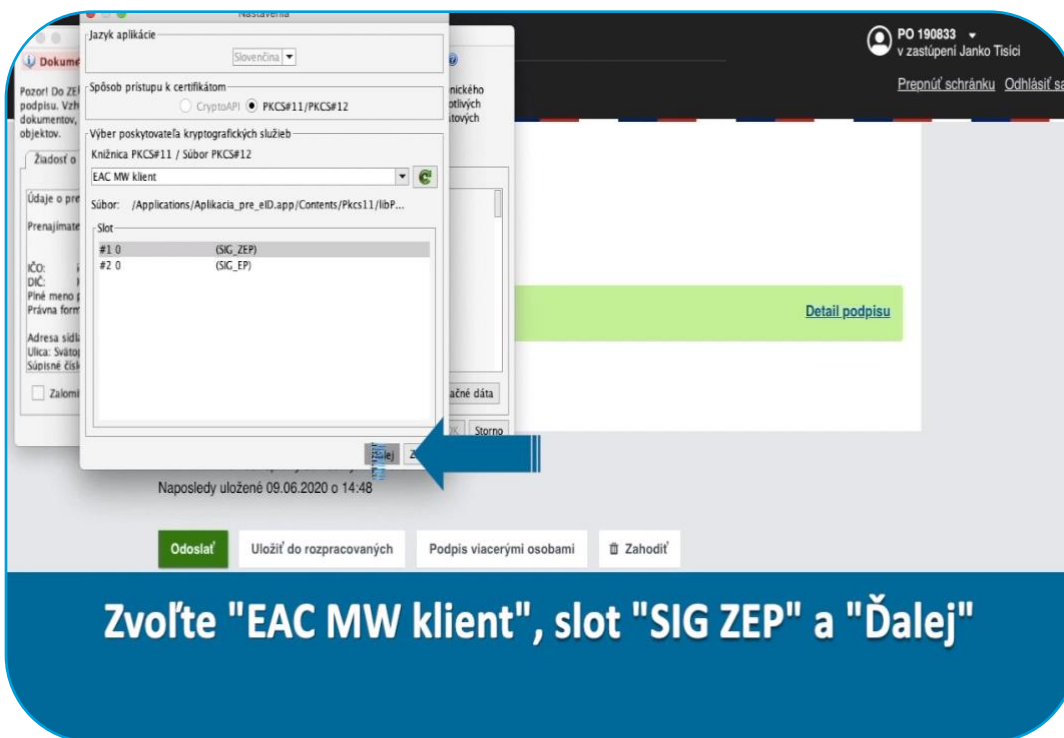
Nastavenia

Jazyk aplikácie

Slovenčina

Spôsob prístupu k certifikátom

CryptoAPI PKCS#11/PKCS#12

Výber poskytovateľa kryptografických služieb

Knižnica PKCS#11 / Súbor PKCS#12

EAC MW klient

Súbor: /Applications/Aplikacia_pre_eID.app/Contents/Pkcs11/libP...

Slot

| | |
|---|---|
| #1 0 | (SIG_ZEP) |
| #2 0 | (SIG_EP) |

Ďalej Z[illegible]

Dokume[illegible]

Pozor! Do ZE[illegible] podpisu. Vzh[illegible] dokumentov, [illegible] objektov.

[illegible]nického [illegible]otlivých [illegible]átových

Žiadosť o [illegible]

Údaje o pre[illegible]

Prenajímate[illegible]

IČO:
DIČ:
Plné meno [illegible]
Právna form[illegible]

Adresa sídl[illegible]
Ulica: Svätop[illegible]
Súpisné čísl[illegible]

Zalomi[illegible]

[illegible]ačné dáta

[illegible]K Storno

PO 190833
v zastúpení Janko Tisíci

Prepnúť schránku Odhlásiť sa

Detail podpisu

Naposledy uložené 09.06.2020 o 14:48

Odoslať Uložiť do rozpracovaných Podpis viacerými osobami Zahodiť

Zvoľte "EAC MW klient", slot "SIG ZEP" a "Ďalej"